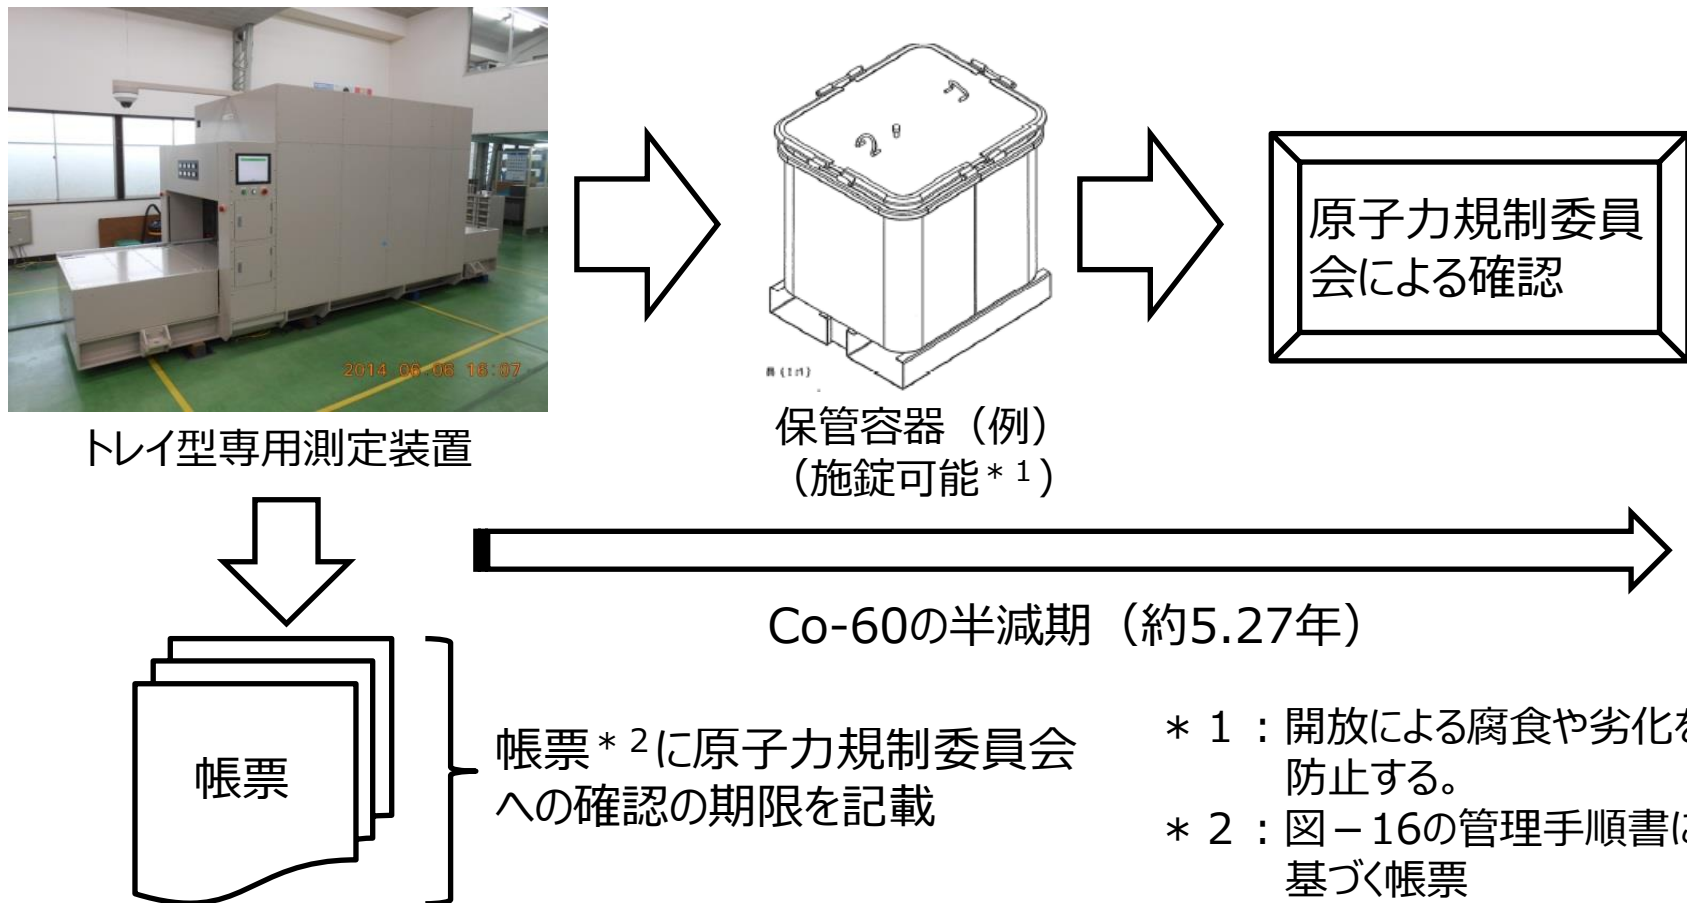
2014 06 06 18:07

トレイ型専用測定装置

保管容器（例）
（施錠可能＊1）

原子力規制委員会による確認

Co-60の半減期（約5.27年）

帳票

帳票＊2に原子力規制委員会への確認の期限を記載

＊1：開放による腐食や劣化を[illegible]防止する。
＊2：図－16の管理手順書に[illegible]基づく帳票